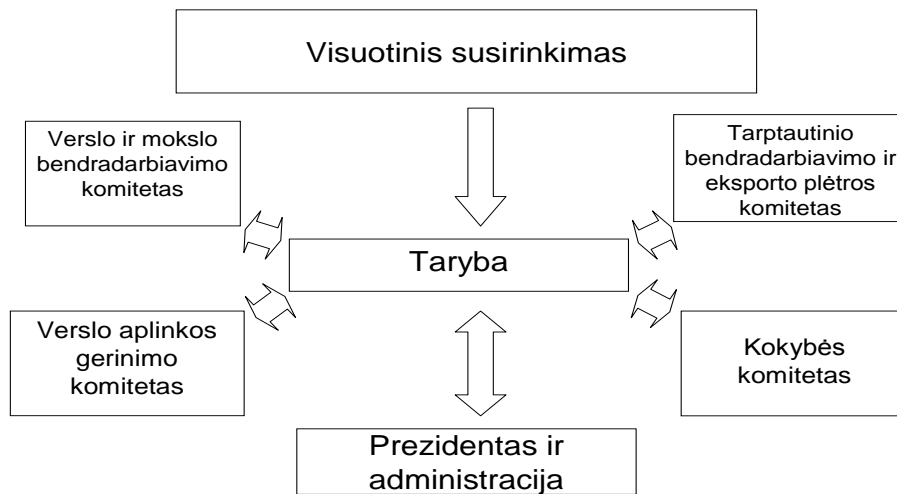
Visuotinis susirinkimas

Verslo ir mokslo bendradarbiavimo komitetas

Tarptautinio bendradarbiavimo ir eksporto plėtros komitetas

Taryba

Verslo aplinkos gerinimo komitetas

Kokybės komitetas

Prezidentas ir administracija